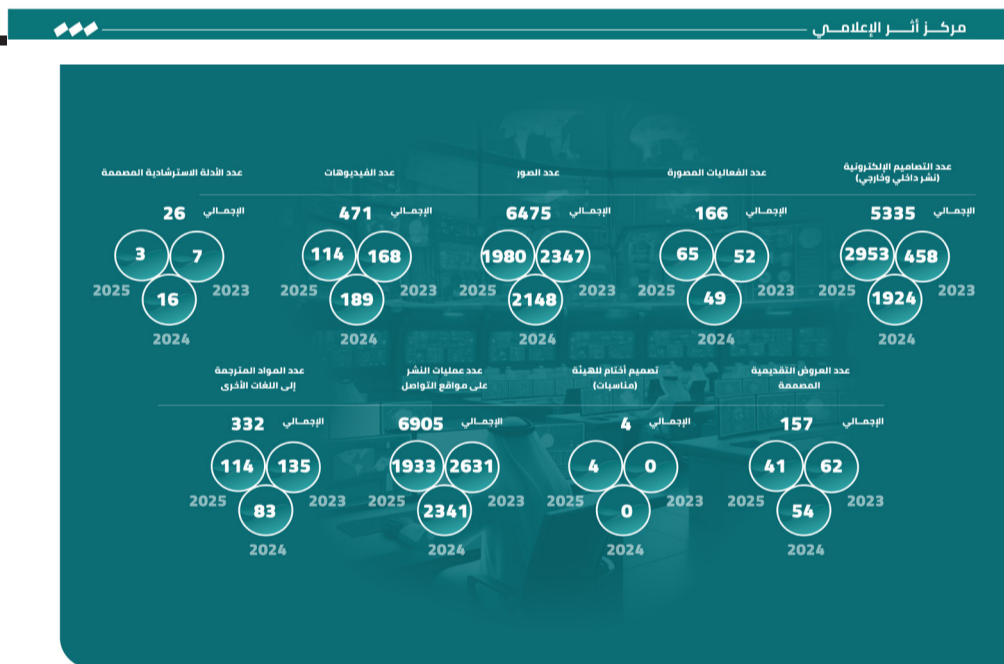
مركـز أثـــر الإعلامـــي

عدد التصاميم الإلكترونية (نشر داخلي وخارجي)
الإجمالي 5335
2953 458 1924
2025 2023 2024

عدد الفعاليات المصورة
الإجمالي 166
65 52 49
2025 2023 2024

عدد الصور
الإجمالي 6475
1980 2347 2148
2025 2023 2024

عدد الفيديوهات
الإجمالي 471
114 168 189
2025 2023 2024

عدد الأدلة الاسترشادية المصممة
الإجمالي 26
3 7 16
2025 2023 2024

عدد العروض التقديمية المصممة
الإجمالي 157
41 62 54
2025 2023 2024

تصميم أختام للهيئة (مناسبات)
الإجمالي 4
4 0 0
2025 2023 2024

عدد عمليات النشر على مواقع التواصل
الإجمالي 6905
1933 2631 2341
2025 2023 2024

عدد المواد المترجمة إلى اللغات الأخرى
الإجمالي 332
114 135 83
2025 2023 2024